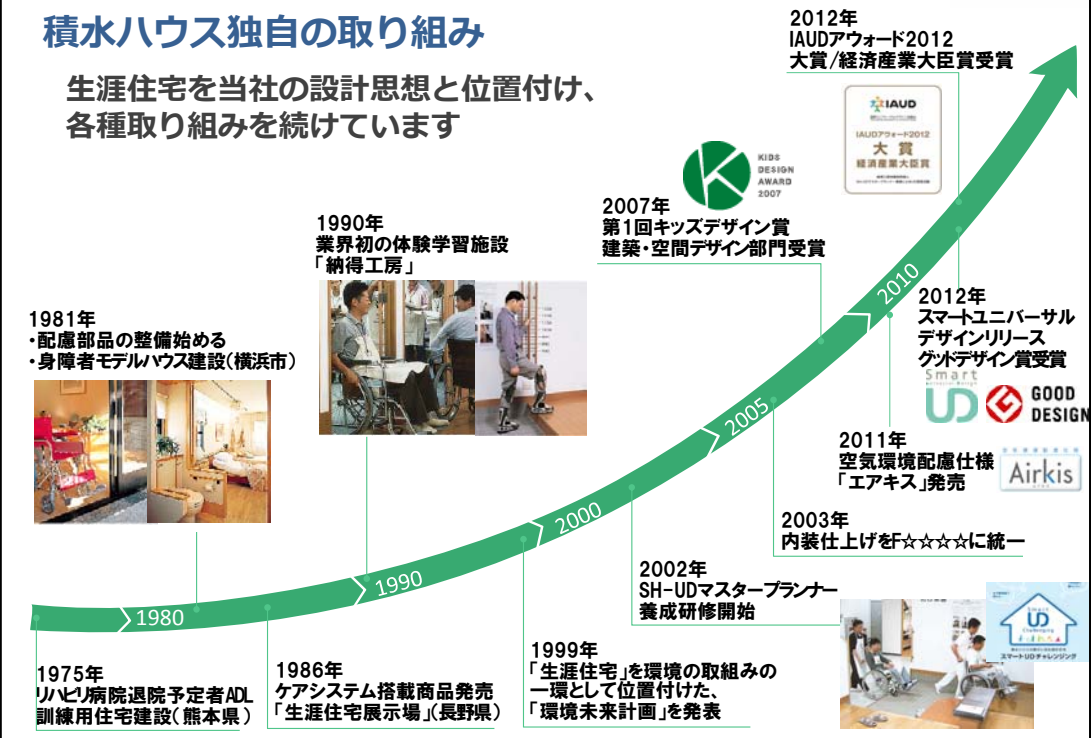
積水ハウス独自の取り組み

生涯住宅を当社の設計思想と位置付け、
各種取り組みを続けています

2012年
IAUDアウォード2012
大賞/経済産業大臣賞受賞

IAUD
IAUDアウォード2012
大賞
経済産業大臣賞

KIDS DESIGN AWARD 2007

2007年
第1回キッズデザイン賞
建築・空間デザイン部門受賞

1990年
業界初の体験学習施設
「納得工房」

1981年
・配慮部品の整備始める
・身障者モデルハウス建設(横浜市)

2012年
スマートユニバーサル
デザインリリース
グッドデザイン賞受賞

Smart UD
GOOD DESIGN

2011年
空気環境配慮仕様
「エアキス」発売

Airkis

2003年
内装仕上げをF☆☆☆☆に統一

2002年
SH-UDマスタープランナー
養成研修開始

Smart UD Challenging
スマートUDチャレンジング

1980
1990
2000
2005
2010

1975年
リハビリ病院退院予定者ADL
訓練用住宅建設(熊本県)

1986年
ケアシステム搭載商品発売
「生涯住宅展示場」(長野県)

1999年
「生涯住宅」を環境の取組みの
一環として位置付けた、
「環境未来計画」を発表